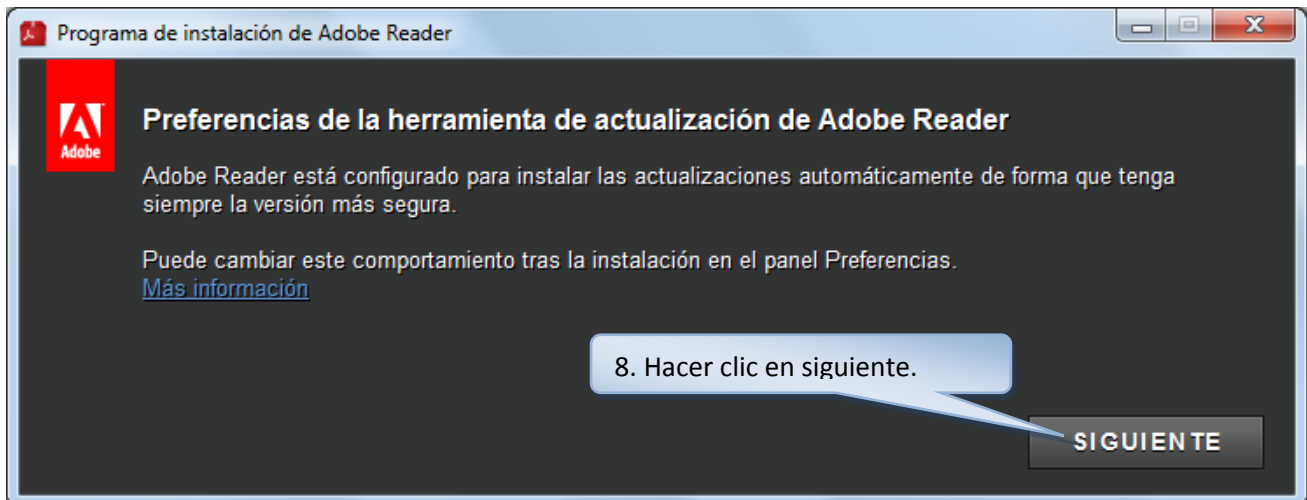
Programa de instalación de Adobe Reader

Adobe

Preferencias de la herramienta de actualización de Adobe Reader

Adobe Reader está configurado para instalar las actualizaciones automáticamente de forma que tenga siempre la versión más segura.

Puede cambiar este comportamiento tras la instalación en el panel Preferencias.
Más información

8. Hacer clic en siguiente.

SIGUIENTE